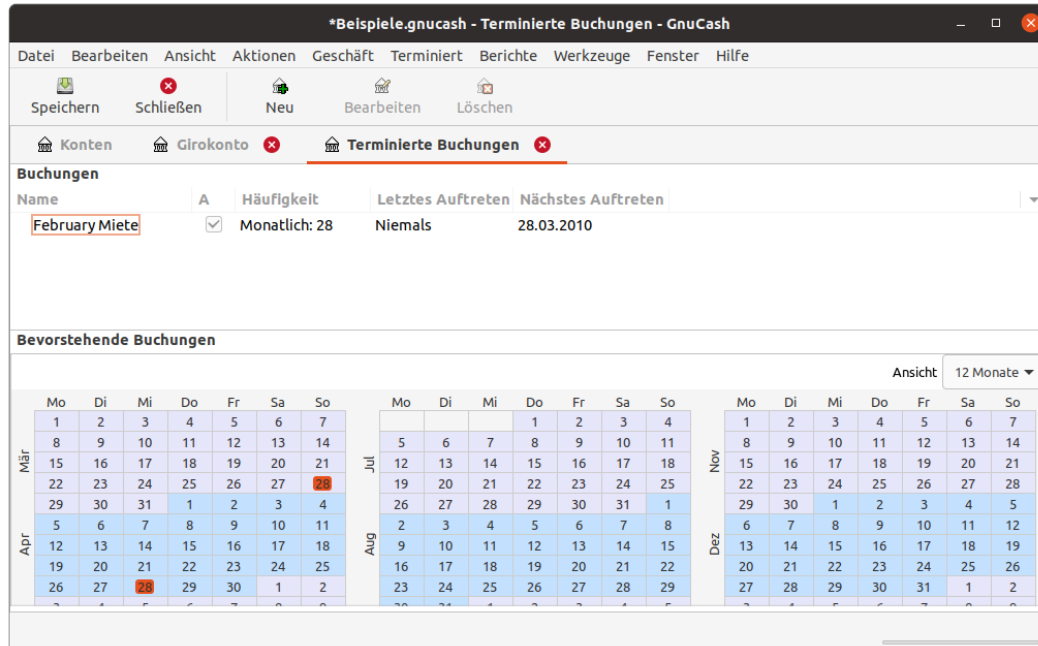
*Beispiele.gnucash - Terminierte Buchungen - GnuCash

Datei Bearbeiten Ansicht Aktionen Geschäft Terminiert Berichte Werkzeuge Fenster Hilfe

Speichern Schließen Neu Bearbeiten Löschen

Konten Girokonto Terminierte Buchungen

Buchungen

| Name | A | Häufigkeit | Letztes Auftreten | Nächstes Auftreten |
|---|---|---|---|---|
| February Miete | ✓ | Monatlich: 28 | Niemals | 28.03.2010 |

Bevorstehende Buchungen

Ansicht 12 Monate

| | Mo | Di | Mi | Do | Fr | Sa | So |
|---|---|---|---|---|---|---|---|
| Mär | 1 | 2 | 3 | 4 | 5 | 6 | 7 |
| | 8 | 9 | 10 | 11 | 12 | 13 | 14 |
| | 15 | 16 | 17 | 18 | 19 | 20 | 21 |
| | 22 | 23 | 24 | 25 | 26 | 27 | 28 |
| | 29 | 30 | 31 | 1 | 2 | 3 | 4 |
| Apr | 5 | 6 | 7 | 8 | 9 | 10 | 11 |
| | 12 | 13 | 14 | 15 | 16 | 17 | 18 |
| | 19 | 20 | 21 | 22 | 23 | 24 | 25 |
| | 26 | 27 | 28 | 29 | 30 | 1 | 2 |

| | Mo | Di | Mi | Do | Fr | Sa | So |
|---|---|---|---|---|---|---|---|
| Jul | | | | 1 | 2 | 3 | 4 |
| | 5 | 6 | 7 | 8 | 9 | 10 | 11 |
| | 12 | 13 | 14 | 15 | 16 | 17 | 18 |
| | 19 | 20 | 21 | 22 | 23 | 24 | 25 |
| | 26 | 27 | 28 | 29 | 30 | 31 | 1 |
| Aug | 2 | 3 | 4 | 5 | 6 | 7 | 8 |
| | 9 | 10 | 11 | 12 | 13 | 14 | 15 |
| | 16 | 17 | 18 | 19 | 20 | 21 | 22 |
| | 23 | 24 | 25 | 26 | 27 | 28 | 29 |

| | Mo | Di | Mi | Do | Fr | Sa | So |
|---|---|---|---|---|---|---|---|
| Nov | 1 | 2 | 3 | 4 | 5 | 6 | 7 |
| | 8 | 9 | 10 | 11 | 12 | 13 | 14 |
| | 15 | 16 | 17 | 18 | 19 | 20 | 21 |
| | 22 | 23 | 24 | 25 | 26 | 27 | 28 |
| | 29 | 30 | 1 | 2 | 3 | 4 | 5 |
| Dez | 6 | 7 | 8 | 9 | 10 | 11 | 12 |
| | 13 | 14 | 15 | 16 | 17 | 18 | 19 |
| | 20 | 21 | 22 | 23 | 24 | 25 | 26 |
| | 27 | 28 | 29 | 30 | 31 | 1 | 2 |